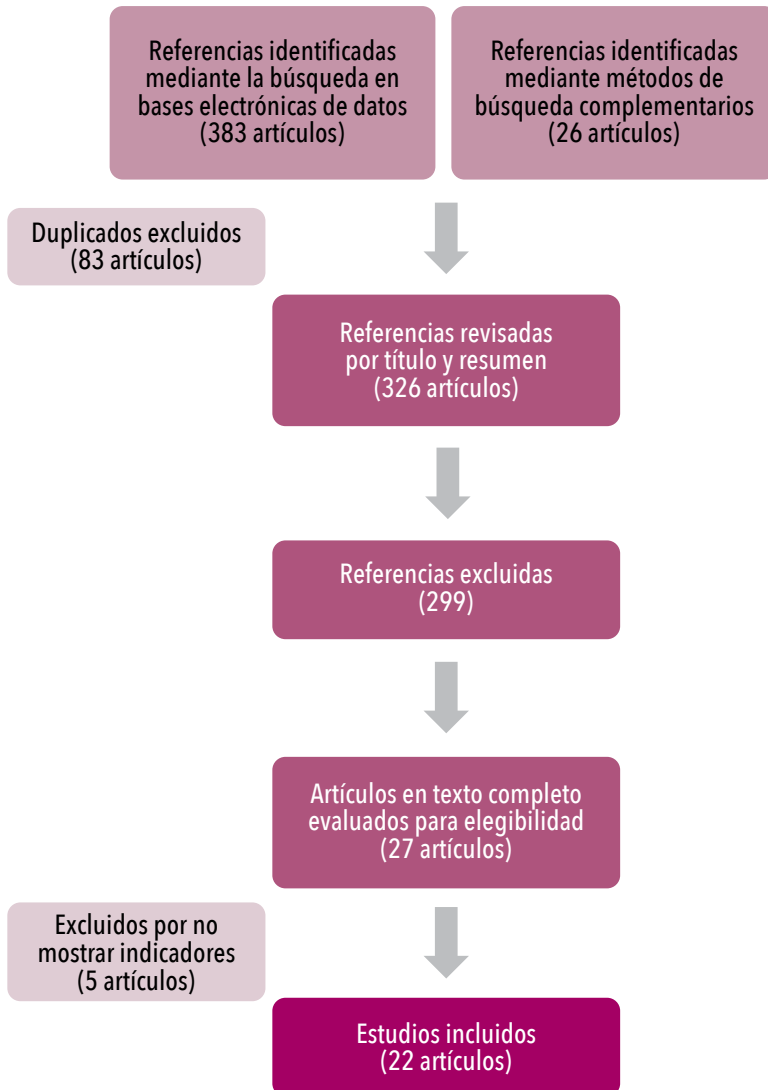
Referencias identificadas mediante la búsqueda en bases electrónicas de datos (383 artículos)

Referencias identificadas mediante métodos de búsqueda complementarios (26 artículos)

Duplicados excluidos (83 artículos)

Referencias revisadas por título y resumen (326 artículos)

Referencias excluidas (299)

Artículos en texto completo evaluados para elegibilidad (27 artículos)

Excluidos por no mostrar indicadores (5 artículos)

Estudios incluidos (22 artículos)